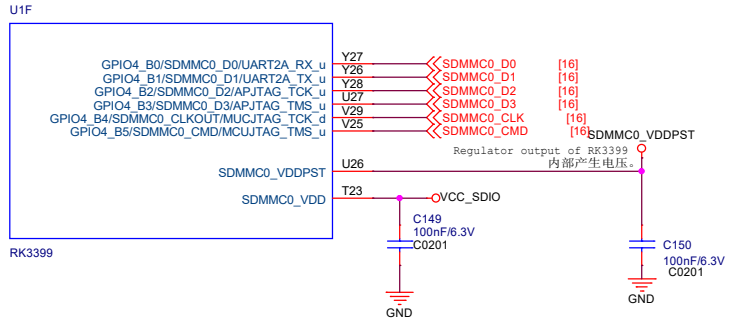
U1F

GPIO4_B0/SDMMC0_D0/UART2A_RX_u
GPIO4_B1/SDMMC0_D1/UART2A_TX_u
GPIO4_B2/SDMMC0_D2/APJTAG_TCK_u
GPIO4_B3/SDMMC0_D3/APJTAG_TMS_u
GPIO4_B4/SDMMC0_CLKOUT/MCUJTAG_TCK_d
GPIO4_B5/SDMMC0_CMD/MCUJTAG_TMS_u

Y27
Y26
Y28
U27
V29
V25

SDMMC0_D0 [16]
SDMMC0_D1 [16]
SDMMC0_D2 [16]
SDMMC0_D3 [16]
SDMMC0_CLK [16]
SDMMC0_CMD [16]

SDMMC0_VDDPST

Regulator output of RK3399
内部产生电压。

SDMMC0_VDDPST U26

SDMMC0_VDD T23

VCC_SDIO

C149
100nF/6.3V
C0201

RK3399

C150
100nF/6.3V
C0201

GND

GND